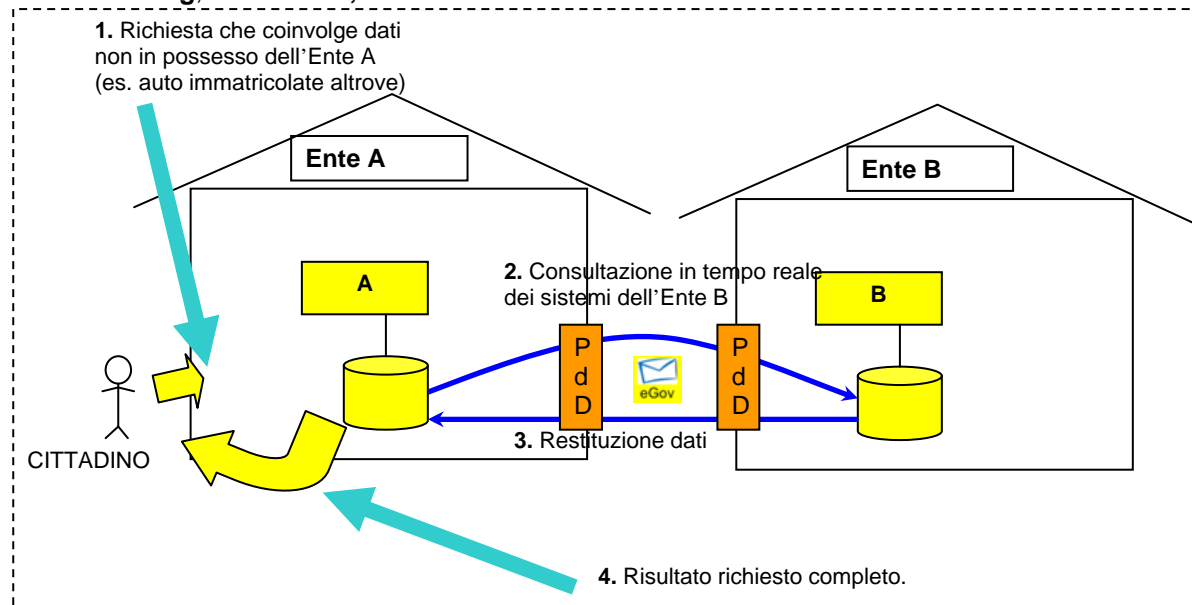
1. Richiesta che coinvolge dati non in possesso dell'Ente A (es. auto immatricolate altrove)

Ente A

Ente B

A

2. Consultazione in tempo reale dei sistemi dell'Ente B

B

P
d
D

eGov

P
d
D

3. Restituzione dati

CITTADINO

4. Risultato richiesto completo.